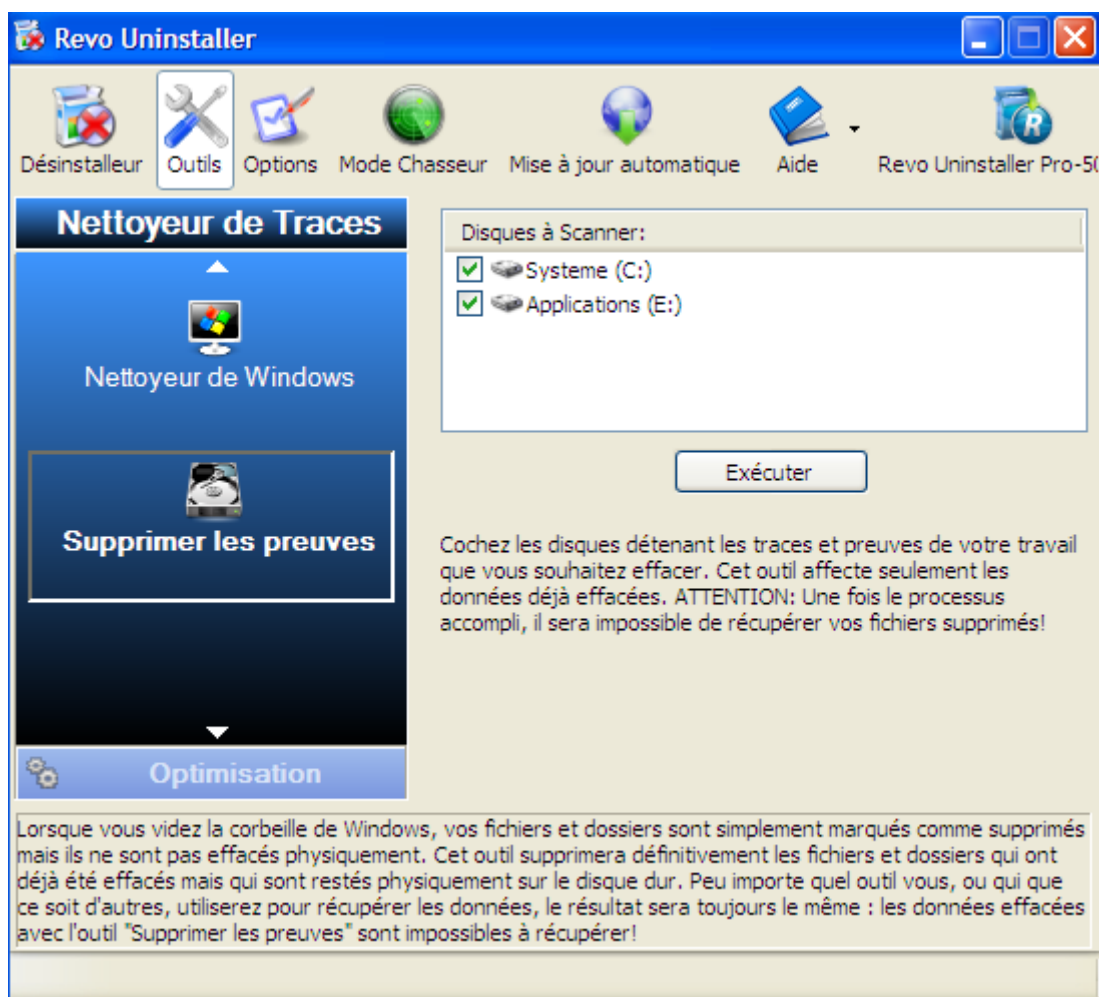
Revo Uninstaller

Désinstalleur
Outils
Options
Mode Chasseur
Mise à jour automatique
Aide
Revo Uninstaller Pro-5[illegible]

Nettoyeur de Traces

Nettoyeur de Windows

Supprimer les preuves

Optimisation

Disques à Scanner:
Systeme (C:)
Applications (E:)

Exécuter

Cochez les disques détenant les traces et preuves de votre travail que vous souhaitez effacer. Cet outil affecte seulement les données déjà effacées. ATTENTION: Une fois le processus accompli, il sera impossible de récupérer vos fichiers supprimés!

Lorsque vous videz la corbeille de Windows, vos fichiers et dossiers sont simplement marqués comme supprimés mais ils ne sont pas effacés physiquement. Cet outil supprimera définitivement les fichiers et dossiers qui ont déjà été effacés mais qui sont restés physiquement sur le disque dur. Peu importe quel outil vous, ou qui que ce soit d'autres, utiliserez pour récupérer les données, le résultat sera toujours le même : les données effacées avec l'outil "Supprimer les preuves" sont impossibles à récupérer!